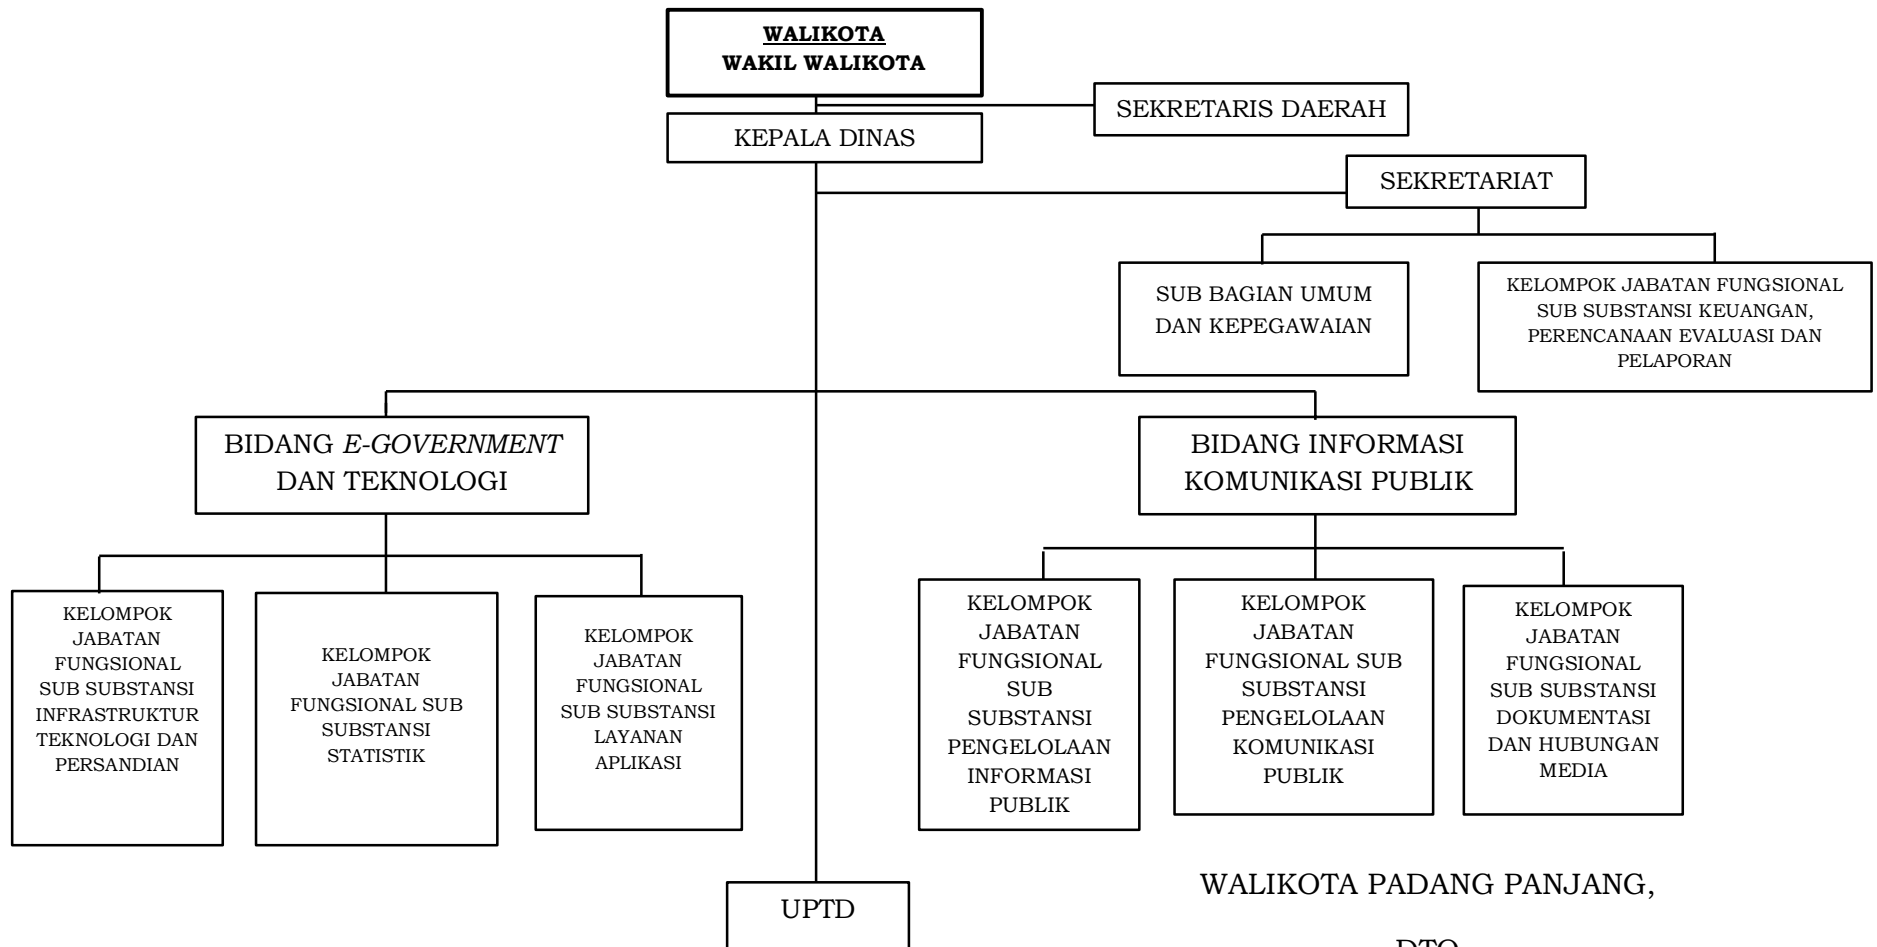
WALIKOTA
WAKIL WALIKOTA

SEKRETARIS DAERAH

KEPALA DINAS

SEKRETARIAT

SUB BAGIAN UMUM DAN KEPEGAWAIAN

KELOMPOK JABATAN FUNGSIONAL SUB SUBSTANSI KEUANGAN, PERENCANAAN EVALUASI DAN PELAPORAN

BIDANG *E-GOVERNMENT* DAN TEKNOLOGI

BIDANG INFORMASI KOMUNIKASI PUBLIK

KELOMPOK JABATAN FUNGSIONAL SUB SUBSTANSI INFRASTRUKTUR TEKNOLOGI DAN PERSANDIAN

KELOMPOK JABATAN FUNGSIONAL SUB SUBSTANSI STATISTIK

KELOMPOK JABATAN FUNGSIONAL SUB SUBSTANSI LAYANAN APLIKASI

KELOMPOK JABATAN FUNGSIONAL SUB SUBSTANSI PENGELOLAAN INFORMASI PUBLIK

KELOMPOK JABATAN FUNGSIONAL SUB SUBSTANSI PENGELOLAAN KOMUNIKASI PUBLIK

KELOMPOK JABATAN FUNGSIONAL SUB SUBSTANSI DOKUMENTASI DAN HUBUNGAN MEDIA

UPTD

WALIKOTA PADANG PANJANG,

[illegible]